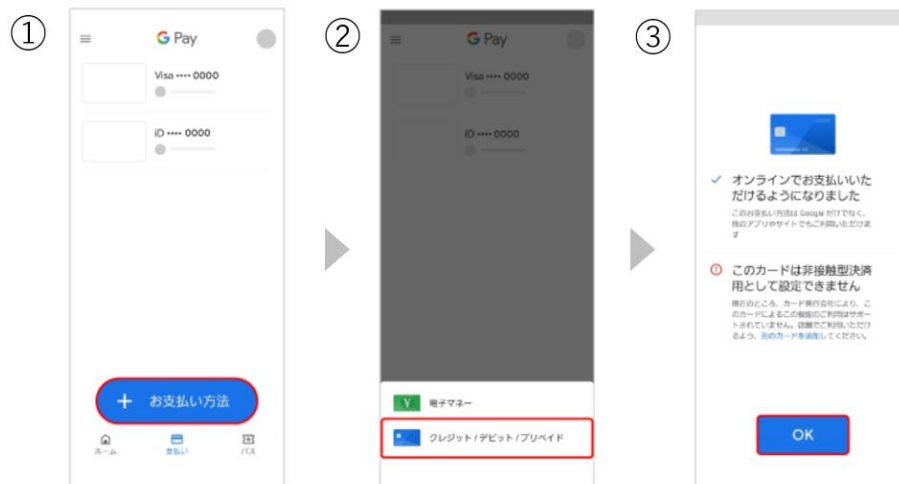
①

G Pay

Visa •••• 0000

iD •••• 0000

+ お支払い方法

ホーム 支払い パス

②

G Pay

Visa •••• 0000

iD •••• 0000

電子マネー

クレジット / デビット / プリペイド

③

✓ オンラインでお支払いいただけるようになりました

このお支払い方法は Google だけでなく、他のアプリやサイトでもご利用いただけます

ⓘ このカードは非接触型決済用として設定できません

現在のところ、カード発行会社により、このカードによるこの機能のご利用はサポートされていません。店舗でご利用いただけるよう、別のカードを追加してください。

OK